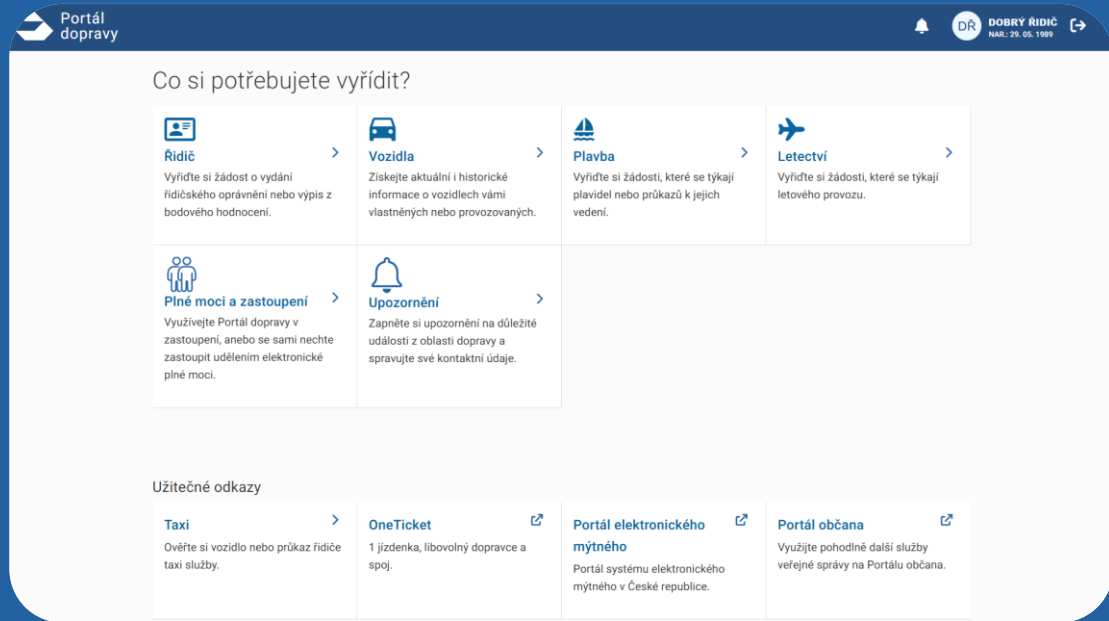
Portál dopravy

DŘ DOBRÝ ŘIDIČ
NAR.: 29. 05. 1989

Co si potřebujete vyřídit?

Řidič
Vyřiďte si žádost o vydání řidičského oprávnění nebo výpis z bodového hodnocení.

Vozidla
Získejte aktuální i historické informace o vozidlech vámi vlastněných nebo provozovaných.

Plavba
Vyřiďte si žádosti, které se týkají plavidel nebo průkazů k jejich vedení.

Letectví
Vyřiďte si žádosti, které se týkají letového provozu.

Plné moci a zastoupení
Využívejte Portál dopravy v zastoupení, anebo se sami nechte zastoupit udělením elektronické plné moci.

Upozornění
Zapněte si upozornění na důležité události z oblasti dopravy a spravujte své kontaktní údaje.

Užitečné odkazy

Taxi
Ověřte si vozidlo nebo průkaz řidiče taxi služby.

OneTicket
1 jízdenka, libovolný dopravce a spoj.

Portál elektronického mýtného
Portál systému elektronického mýtného v České republice.

Portál občana
Využijte pohodlně další služby veřejné správy na Portálu občana.